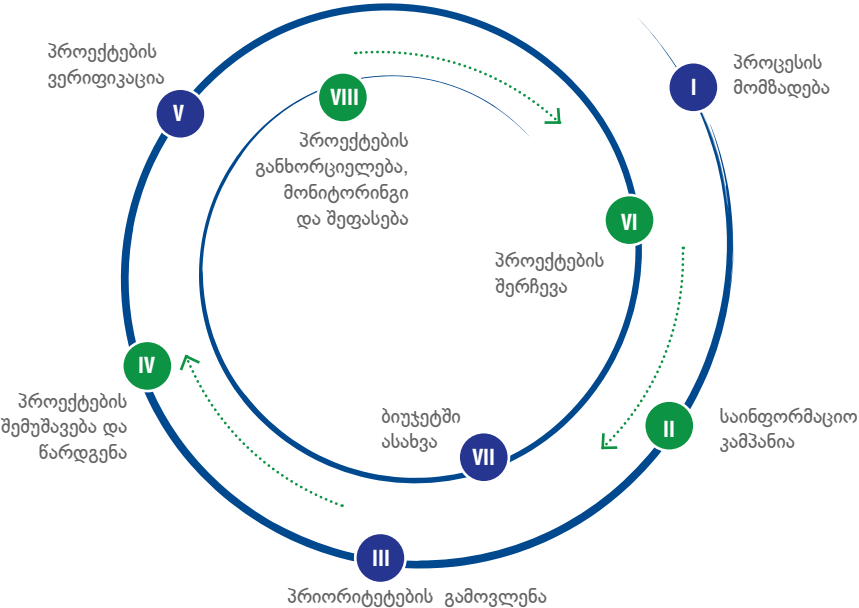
პროექტების ვერიფიკაცია

V

VIII

პროცესის მომზადება

I

პროექტების განხორციელება, მონიტორინგი და შეფასება

VI

პროექტების შერჩევა

IV

პროექტების შემუშავება და წარდგენა

ბიუჯეტში ასახვა

VII

II

საინფორმაციო კამპანია

III

პრიორიტეტების გამოვლენა